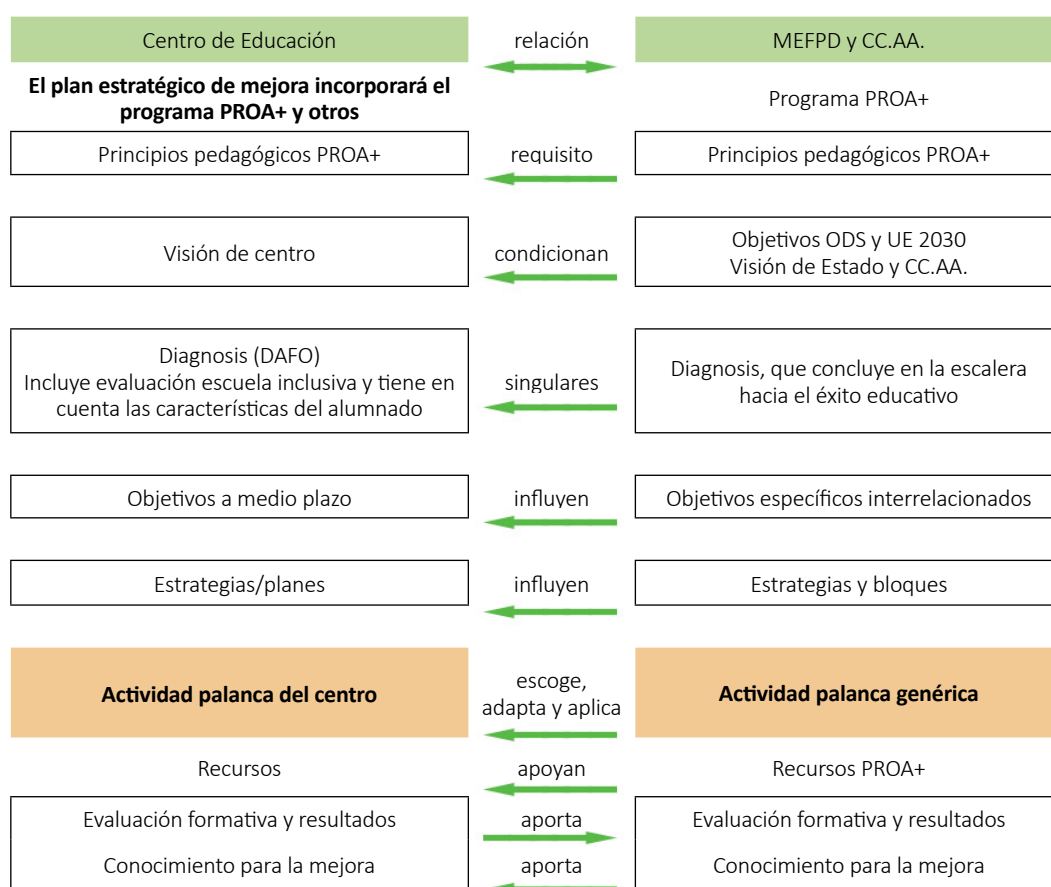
Centro de Educación

relación

MEFPD y CC.AA.

**El plan estratégico de mejora incorporará el programa PROA+ y otros**

Programa PROA+

Principios pedagógicos PROA+

requisito

Principios pedagógicos PROA+

Visión de centro

condicionan

Objetivos ODS y UE 2030
Visión de Estado y CC.AA.

Diagnosis (DAFO)
Incluye evaluación escuela inclusiva y tiene en cuenta las características del alumnado

singulares

Diagnosis, que concluye en la escalera hacia el éxito educativo

Objetivos a medio plazo

influyen

Objetivos específicos interrelacionados

Estrategias/planes

influyen

Estrategias y bloques

**Actividad palanca del centro**

escoge, adapta y aplica

**Actividad palanca genérica**

Recursos

apoyan

Recursos PROA+

Evaluación formativa y resultados

aporta

Evaluación formativa y resultados

Conocimiento para la mejora

aporta

Conocimiento para la mejora